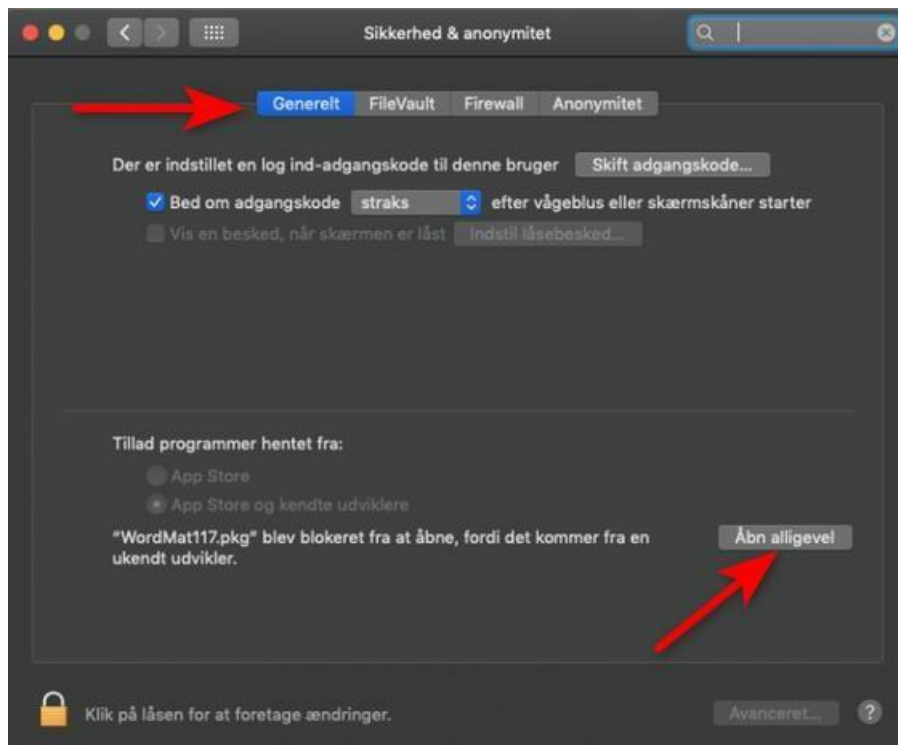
Sikkerhed & anonymitet

Generelt FileVault Firewall Anonymitet

Der er indstillet en log ind-adgangskode til denne bruger Skift adgangskode...

Bed om adgangskode straks efter vågeblus eller skærmskåner starter

Vis en besked, når skærmen er låst Indstil låsebesked...

Tillad programmer hentet fra:

App Store

App Store og kendte udviklere

"WordMat117.pkg" blev blokeret fra at åbne, fordi det kommer fra en ukendt udvikler.

Åbn alligevel

Klik på låsen for at foretage ændringer.

Avanceret...

?